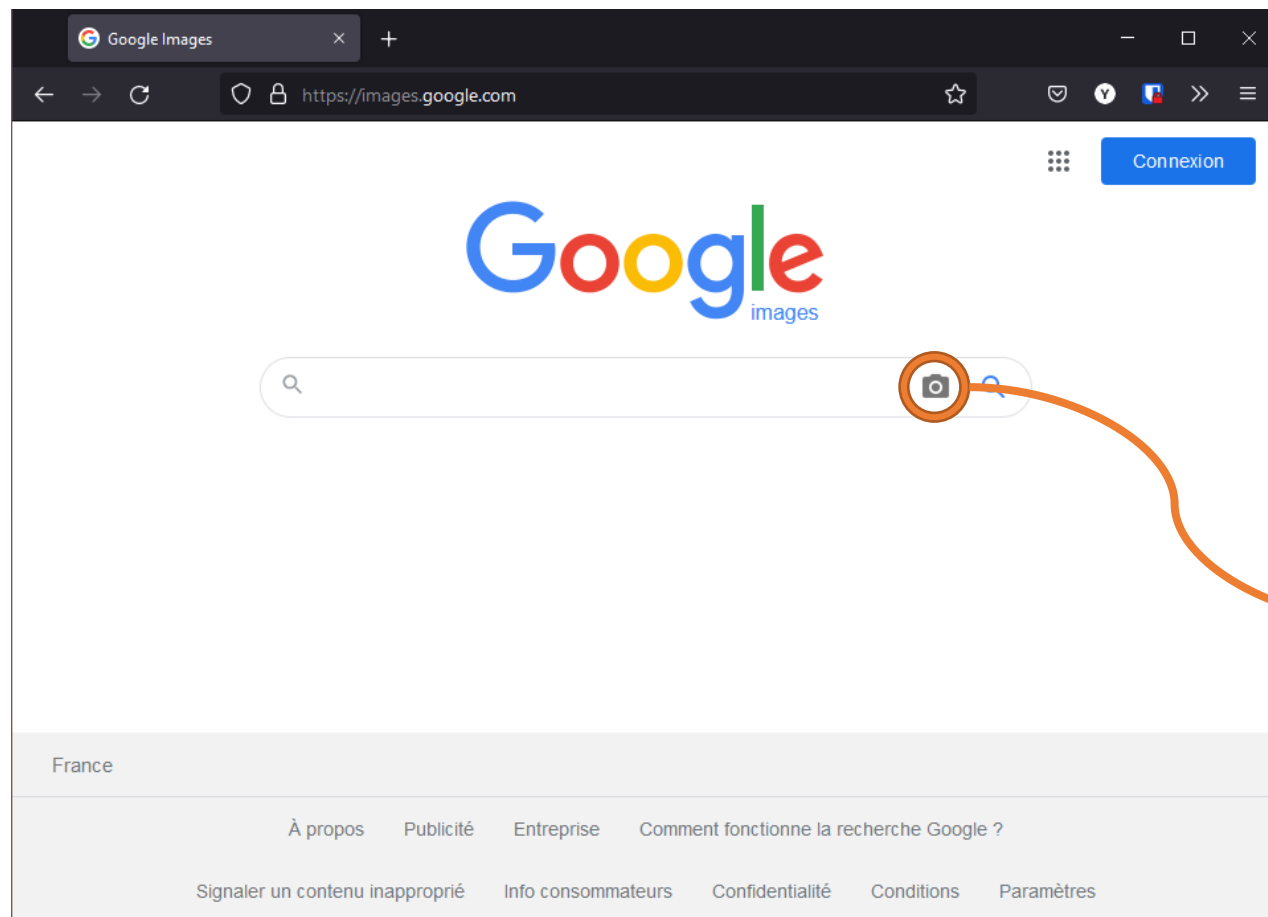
Google Images

https://images.google.com

Connexion

Google
images

France

À propos Publicité Entreprise Comment fonctionne la recherche Google ?

Signaler un contenu inapproprié Info consommateurs Confidentialité Conditions Paramètres